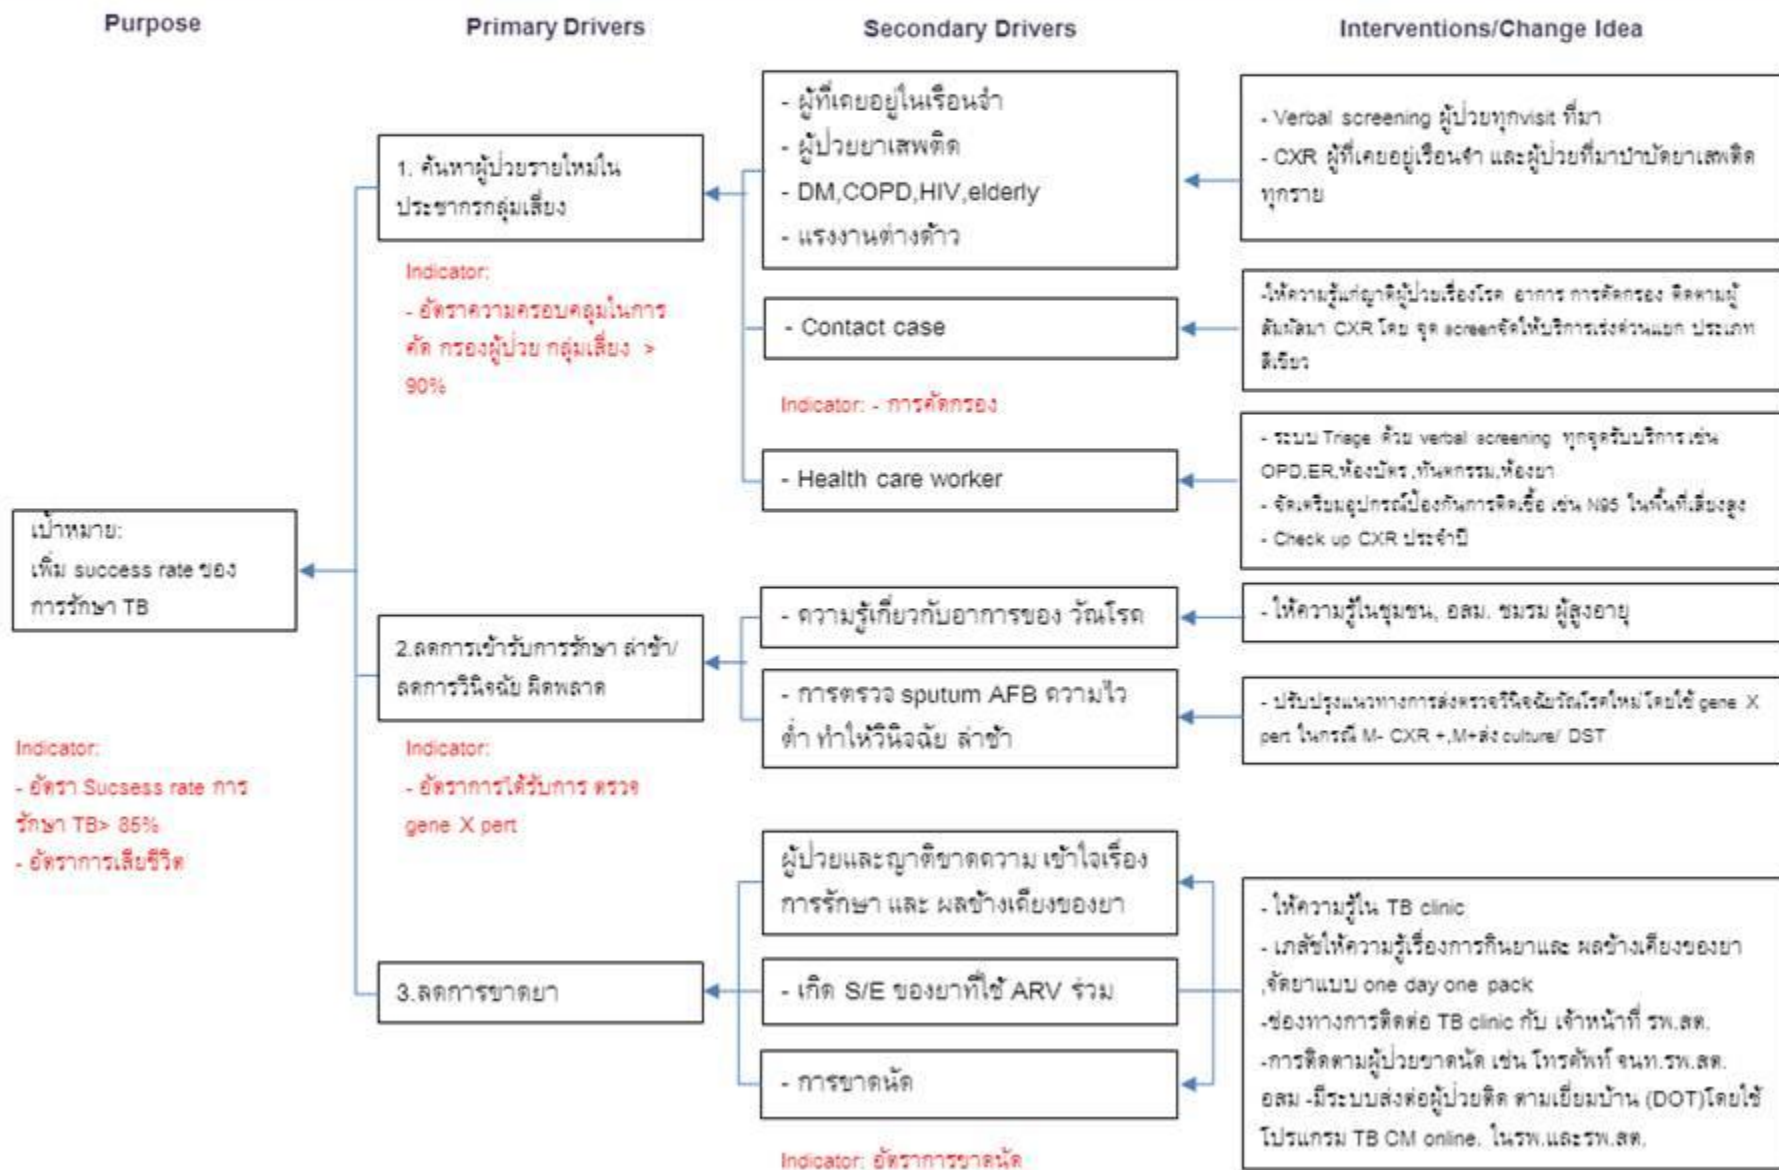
Purpose

Primary Drivers

Secondary Drivers

Interventions/Change Idea

เป้าหมาย:
เพิ่ม success rate ของการรักษา TB

Indicator:
- อัตรา Sucess rate การรักษา TB> 85%
- อัตราการเสียชีวิต

1. ค้นหาผู้ป่วยรายใหม่ในประชากรกลุ่มเสี่ยง

Indicator:
- อัตราความครอบคลุมในการคัด กรองผู้ป่วย กลุ่มเสี่ยง > 90%

- ผู้ที่เคยอยู่ในเรือนจำ
- ผู้ป่วยยาเสพติด
- DM,COPD,HIV,elderly
- แรงงานต่างด้าว

- Verbal screening ผู้ป่วยทุกvisit ที่มา
- CXR ผู้ที่เคยอยู่เรือนจำ และผู้ป่วยที่มาบำบัดยาเสพติดทุกราย

- Contact case

-ให้ความรู้แก่ญาติผู้ป่วยเรื่องโรค อาการ การคัดกรอง ติดตามผู้สัมผัสมา CXR โดย จุด screenจัดให้บริการเร่งด่วนแยก ประเภทสีเขียว

Indicator: - การคัดกรอง

- Health care worker

- ระบบ Triage ด้วย verbal screening ทุกจุดรับบริการ เช่น OPD,ER,ห้องบัตร,ทันตกรรม,ห้องยา
- จัดเตรียมอุปกรณ์ป้องกันการติดเชื้อ เช่น N95 ในพื้นที่เสี่ยงสูง
- Check up CXR ประจำปี

2.ลดการเข้ารับการรักษา ล่าช้า/ลดการวินิจฉัย ผิดพลาด

Indicator:
- อัตราการได้รับการ ตรวจ gene X pert

- ความรู้เกี่ยวกับอาการของ วัณโรค

- ให้ความรู้ในชุมชน, อสม. ชมรม ผู้สูงอายุ

- การตรวจ sputum AFB ความไวต่ำ ทำให้วินิจฉัย ล่าช้า

- ปรับปรุงแนวทางการส่งตรวจวินิจฉัยวัณโรคใหม่โดยใช้ gene X pert ในกรณี M- CXR +,M+ส่ง culture/ DST

3.ลดการขาดยา

ผู้ป่วยและญาติขาดความ เข้าใจเรื่องการรักษา และ ผลข้างเคียงของยา

- เกิด S/E ของยาที่ใช้ ARV ร่วม

- การขาดนัด

Indicator: อัตราการขาดนัด

- ให้ความรู้ใน TB clinic
- เภสัชให้ความรู้เรื่องการกินยาและ ผลข้างเคียงของยา ,จัดยาแบบ one day one pack
-ช่องทางการติดต่อ TB clinic กับ เจ้าหน้าที่ รพ.สต.
-การติดตามผู้ป่วยขาดนัด เช่น โทรศัพท์ จนท.รพ.สต. อสม -มีระบบส่งต่อผู้ป่วยติด ตามเยี่ยมบ้าน (DOT)โดยใช้โปรแกรม TB CM online. ในรพ.และรพ.สต.